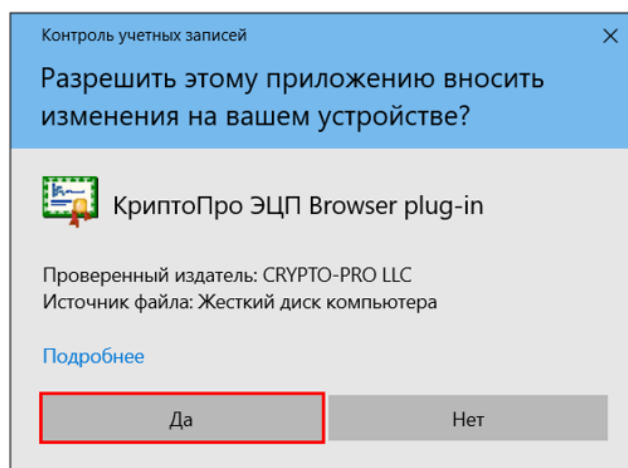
Контроль учетных записей

×

Разрешить этому приложению вносить изменения на вашем устройстве?

КриптоПро ЭЦП Browser plug-in

Проверенный издатель: CRYPTO-PRO LLC
Источник файла: Жесткий диск компьютера

Подробнее

Да

Нет